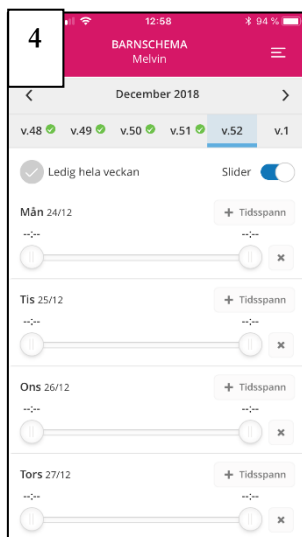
4

12:58

94 %

BARNSCHEMA
Melvin

December 2018

v.48 v.49 v.50 v.51 v.52 v.1

Ledig hela veckan

Slider

Mån 24/12

+ Tidsspann

--:--

--:--

Tis 25/12

+ Tidsspann

--:--

--:--

Ons 26/12

+ Tidsspann

--:--

--:--

Tors 27/12

+ Tidsspann

--:--

--:--